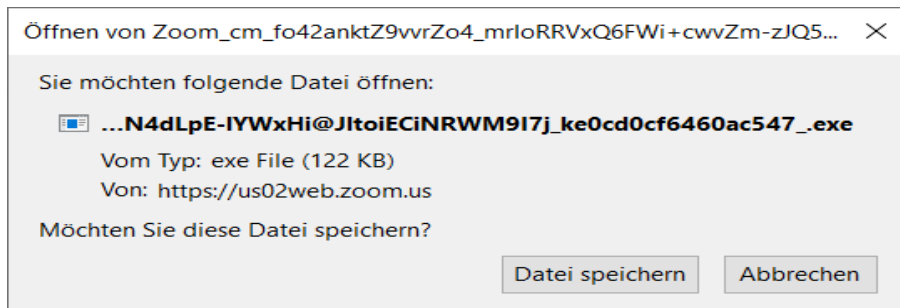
Öffnen von Zoom_cm_fo42anktZ9vvrZo4_mrIoRRVxQ6FWi+cwvZm-zJQ5...

Sie möchten folgende Datei öffnen:

...N4dLpE-IYWxHi@JltoiECiNRWM9I7j_ke0cd0cf6460ac547_.exe

Vom Typ: exe File (122 KB)

Von: https://us02web.zoom.us

Möchten Sie diese Datei speichern?

Datei speichern

Abbrechen